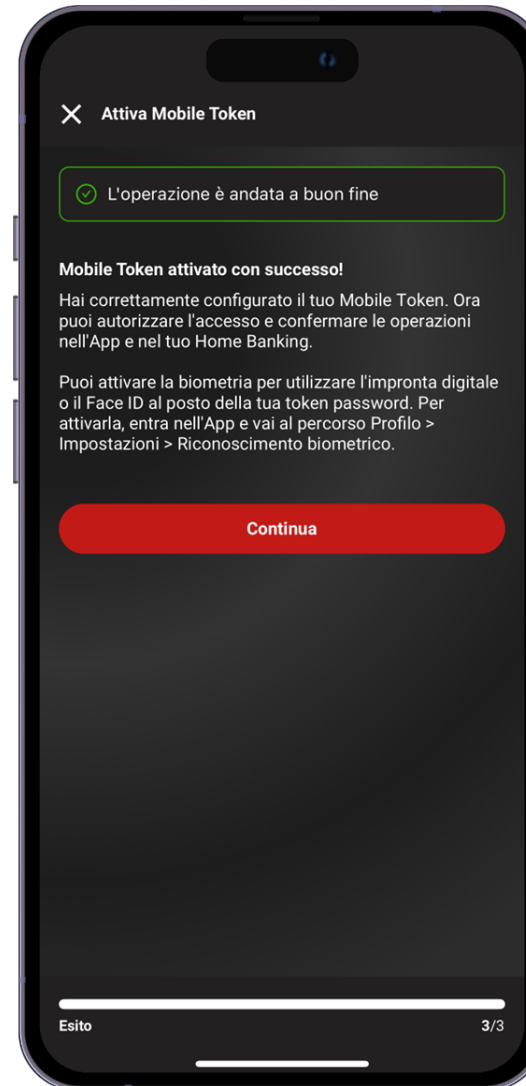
Attiva Mobile Token

L'operazione è andata a buon fine

Mobile Token attivato con successo!

Hai correttamente configurato il tuo Mobile Token. Ora puoi autorizzare l'accesso e confermare le operazioni nell'App e nel tuo Home Banking.

Puoi attivare la biometria per utilizzare l'impronta digitale o il Face ID al posto della tua token password. Per attivarla, entra nell'App e vai al percorso Profilo > Impostazioni > Riconoscimento biometrico.

Continua

Esito

3/3